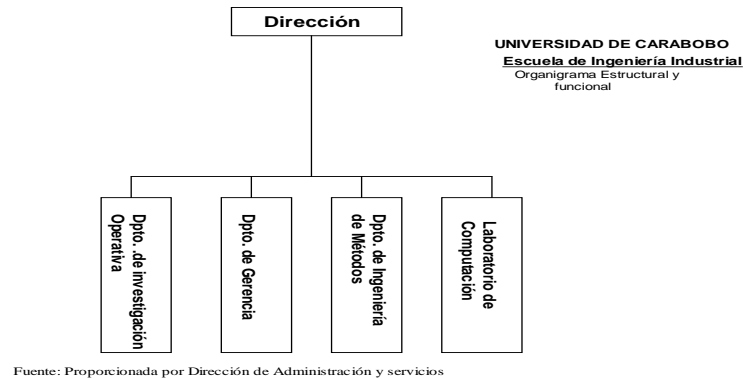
Dirección

UNIVERSIDAD DE CARABOBO
Escuela de Ingeniería Industrial
Organigrama Estructural y funcional

Dpto. .de investigación Operativa

Dpto. de Gerencia

Dpto. de Ingeniería de Métodos

Laboratorio de Computación

Fuente: Proporcionada por Dirección de Administración y servicios